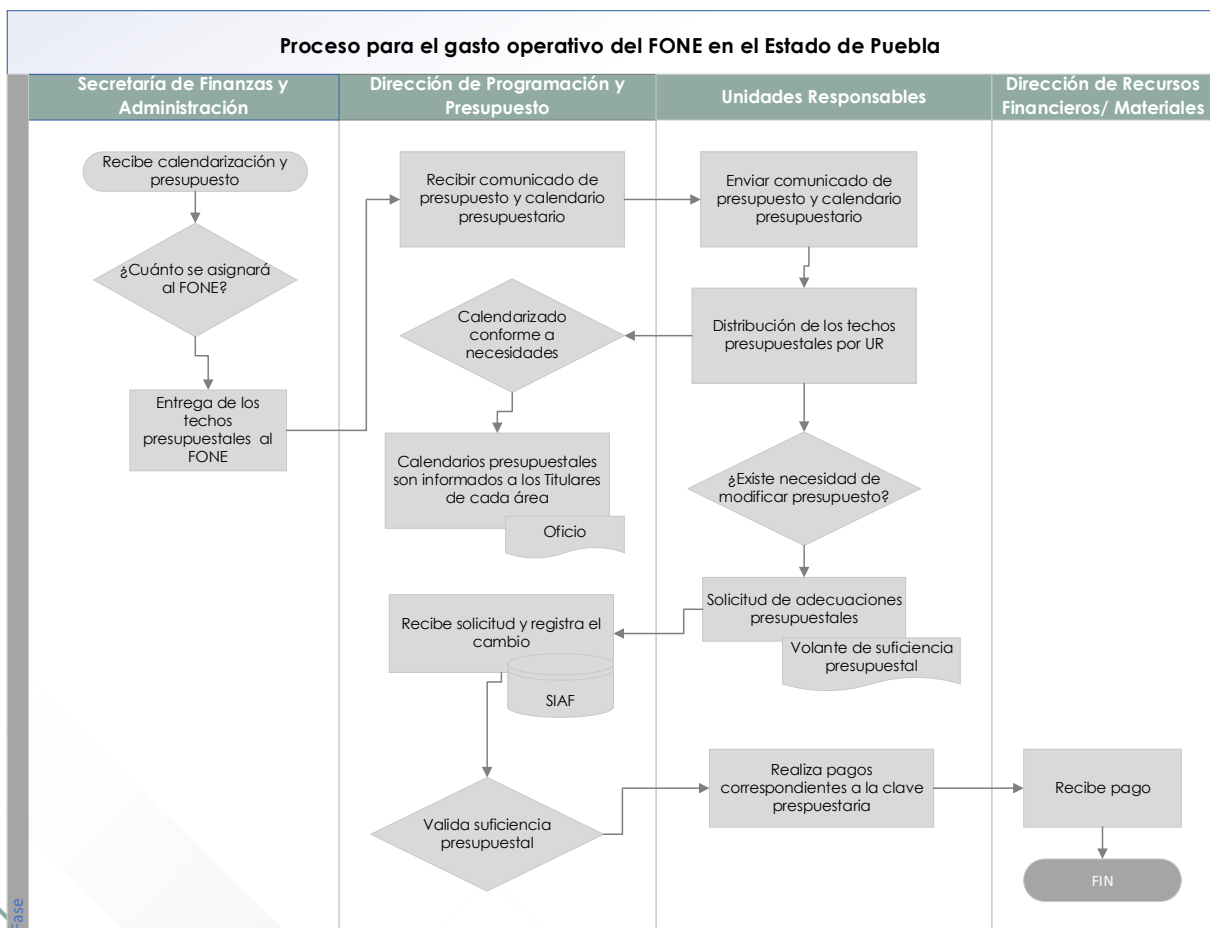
Proceso para el gasto operativo del FONE en el Estado de Puebla

Secretaría de Finanzas y Administración

Dirección de Programación y Presupuesto

Unidades Responsables

Dirección de Recursos Financieros/ Materiales

Recibe calendarización y presupuesto

¿Cuánto se asignará al FONE?

Entrega de los techos presupuestales al FONE

Recibir comunicado de presupuesto y calendario presupuestario

Calendarizado conforme a necesidades

Calendarios presupuestales son informados a los Titulares de cada área

Oficio

Enviar comunicado de presupuesto y calendario presupuestario

Distribución de los techos presupuestales por UR

¿Existe necesidad de modificar presupuesto?

Solicitud de adecuaciones presupuestales

Volante de suficiencia presupuestal

Recibe solicitud y registra el cambio

SIAF

Valida suficiencia presupuestal

Realiza pagos correspondientes a la clave prespuestaria

Recibe pago

FIN

Fase